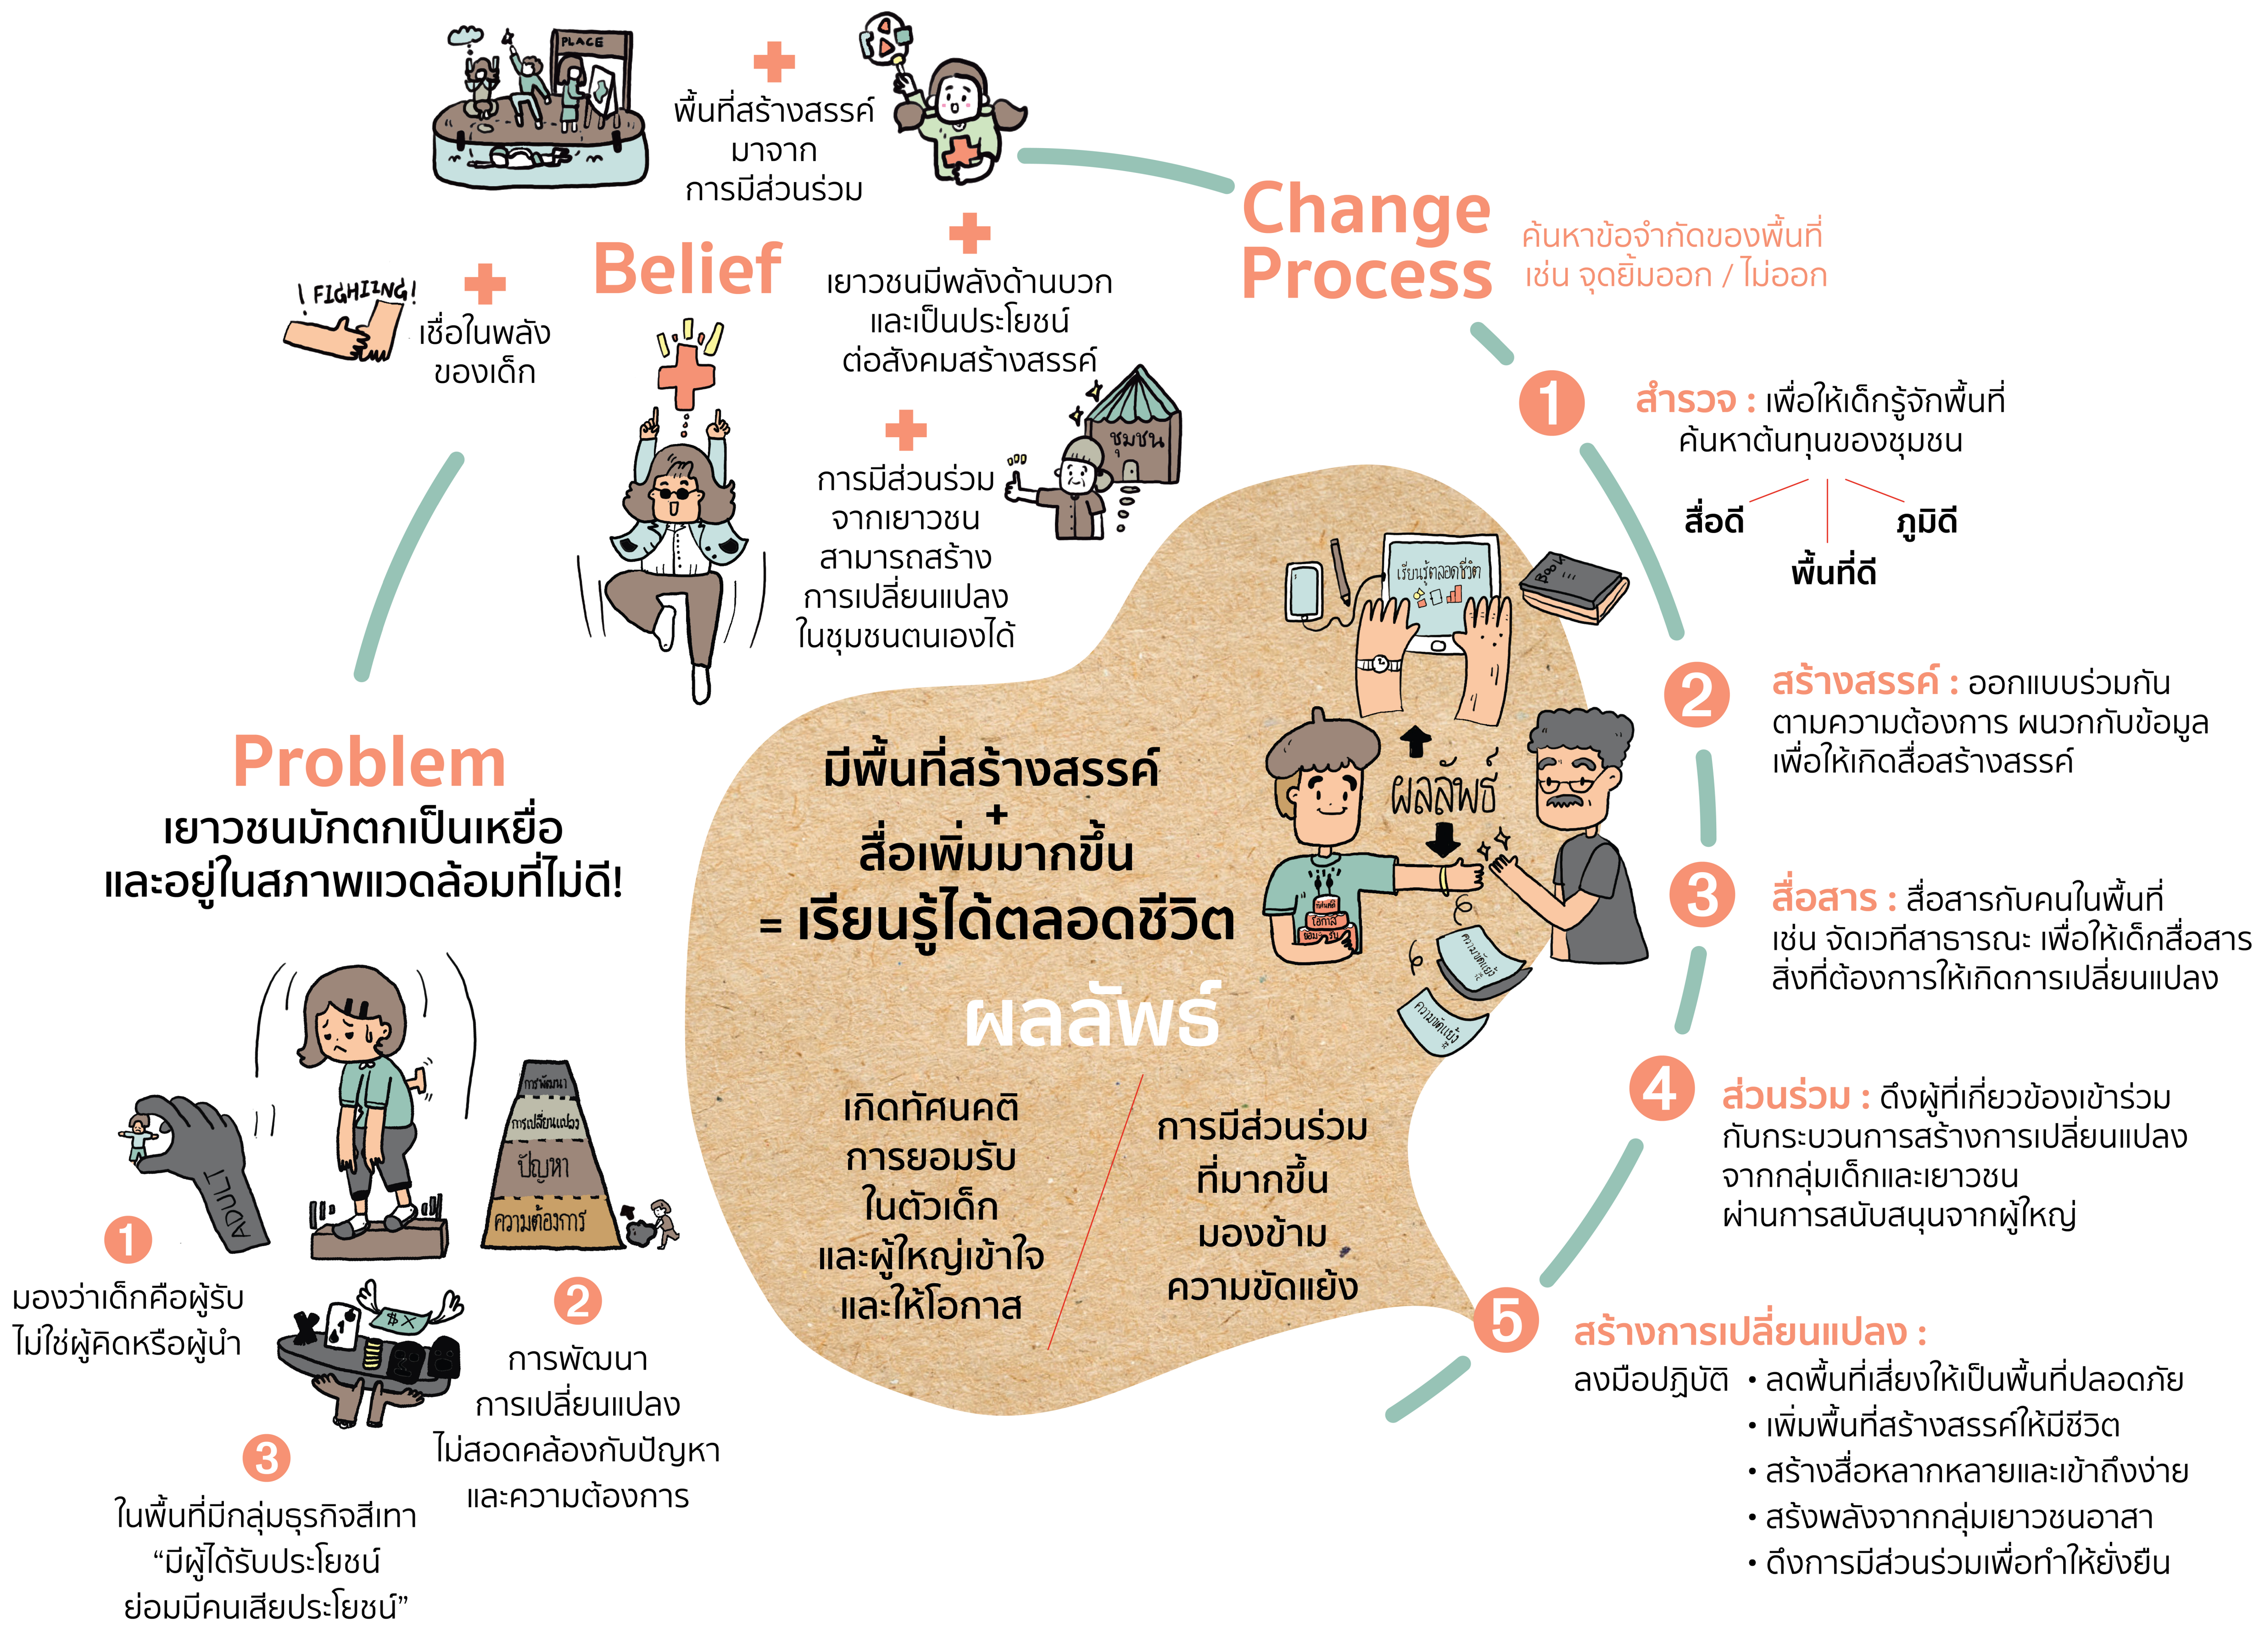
PLACE

+
พื้นที่สร้างสรรค์
มาจาก
การมีส่วนร่วม

Change Process
ค้นหาข้อจำกัดของพื้นที่
เช่น จุดยิ้มออก / ไม่ออก

Belief

FIGHTING!
+
เชื่อในพลัง
ของเด็ก

+
เยาวชนมีพลังด้านบวก
และเป็นประโยชน์
ต่อสังคมสร้างสรรค์

+
การมีส่วนร่วม
จากเยาวชน
สามารถสร้าง
การเปลี่ยนแปลง
ในชุมชนตนเองได้

ชุมชน

1 สำรวจ : เพื่อให้เด็กรู้จักพื้นที่
ค้นหาต้นทุนของชุมชน
สื่อดี
ภูมิดี
พื้นที่ดี

เรียนรู้ตลอดชีวิต
Book

2 สร้างสรรค์ : ออกแบบร่วมกัน
ตามความต้องการ ผนวกกับข้อมูล
เพื่อให้เกิดสื่อสร้างสรรค์

Problem
เยาวชนมักตกเป็นเหยื่อ
และอยู่ในสภาพแวดล้อมที่ไม่ดี!

มีพื้นที่สร้างสรรค์
+
สื่อเพิ่มมากขึ้น
= เรียนรู้ได้ตลอดชีวิต

ผลลัพธ์

ผลลัพธ์

3 สื่อสาร : สื่อสารกับคนในพื้นที่
เช่น จัดเวทีสาธารณะ เพื่อให้เด็กสื่อสาร
สิ่งที่ต้องการให้เกิดการเปลี่ยนแปลง

ADULT

การพัฒนา
การเปลี่ยนแปลง
ปัญหา
ความต้องการ

เกิดทัศนคติ
การยอมรับ
ในตัวเด็ก
และผู้ใหญ่เข้าใจ
และให้โอกาส

การมีส่วนร่วม
ที่มากขึ้น
มองข้าม
ความขัดแย้ง

4 ส่วนร่วม : ดึงผู้ที่เกี่ยวข้องเข้าร่วม
กับกระบวนการสร้างการเปลี่ยนแปลง
จากกลุ่มเด็กและเยาวชน
ผ่านการสนับสนุนจากผู้ใหญ่

1
มองว่าเด็กคือผู้รับ
ไม่ใช่ผู้คิดหรือผู้นำ

2
การพัฒนา
การเปลี่ยนแปลง
ไม่สอดคล้องกับปัญหา
และความต้องการ

3
ในพื้นที่มีกลุ่มธุรกิจสีเทา
“มีผู้ได้รับประโยชน์
ย่อมมีคนเสียประโยชน์”

5 สร้างการเปลี่ยนแปลง :
ลงมือปฏิบัติ
• ลดพื้นที่เสี่ยงให้เป็นพื้นที่ปลอดภัย
• เพิ่มพื้นที่สร้างสรรค์ให้มีชีวิต
• สร้างสื่อหลากหลายและเข้าถึงง่าย
• สร้างพลังจากกลุ่มเยาวชนอาสา
• ดึงการมีส่วนร่วมเพื่อทำให้ยั่งยืน